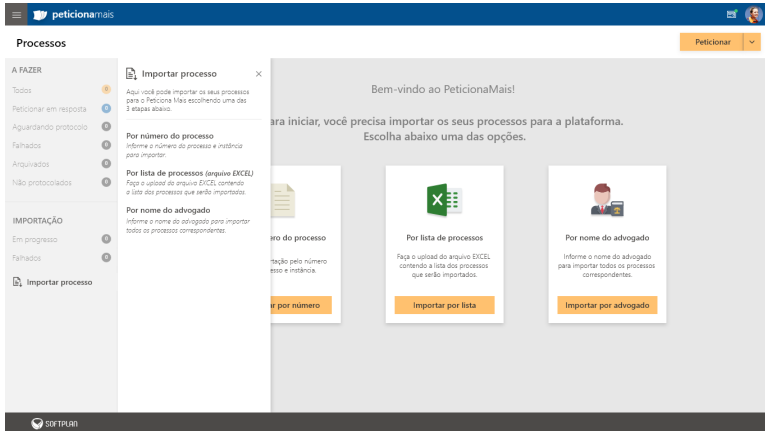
peticionamais

Processos

Peticionar

A FAZER
Todos 0
Peticionar em resposta 0
Aguardando protocolo 0
Falhados 0
Arquivados 0
Não protocolados 0

IMPORTAÇÃO
Em progresso 0
Falhados 0

Importar processo

Importar processo

Aqui você pode importar os seus processos para o Peticiona Mais escolhendo uma das 3 etapas abaixo.

Por número do processo
Informe o número do processo e instância para importar.

Por lista de processos (arquivo EXCEL)
Faça o upload do arquivo EXCEL contendo a lista dos processos que serão importados.

Por nome do advogado
Informe o nome do advogado para importar todos os processos correspondentes.

Bem-vindo ao PeticionaMais!

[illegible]ara iniciar, você precisa importar os seus processos para a plataforma. Escolha abaixo uma das opções.

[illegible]ero do processo
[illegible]rtação pelo número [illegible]esso e instância.
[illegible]r por número

Por lista de processos
Faça o upload do arquivo EXCEL contendo a lista dos processos que serão importados.
Importar por lista

Por nome do advogado
Informe o nome do advogado para importar todos os processos correspondentes.
Importar por advogado

SOFTPLAN